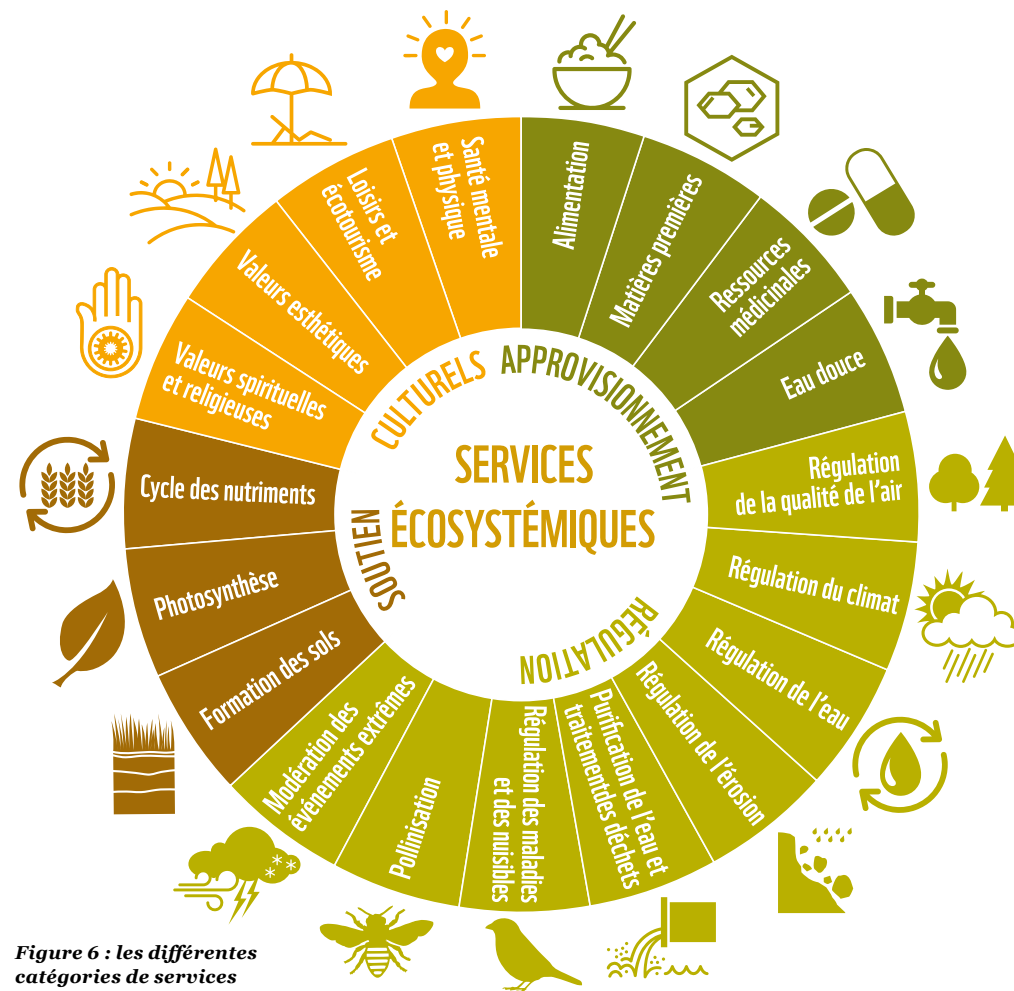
SERVICES ÉCOSYSTÉMIQUES

APPROVISIONNEMENT

Alimentation

Matières premières

Ressources médicinales

Eau douce

RÉGULATION

Régulation de la qualité de l'air

Régulation du climat

Régulation de l'eau

Régulation de l'érosion

Purification de l'eau et traitement des déchets

Régulation des maladies et des nuisibles

Pollinisation

Modération des événements extrêmes

SOUTIEN

Formation des sols

Photosynthèse

Cycle des nutriments

CULTURELS

Valeurs spirituelles et religieuses

Valeurs esthétiques

Loisirs et écotourisme

Santé mentale et physique

Figure 6 : les différentes catégories de services